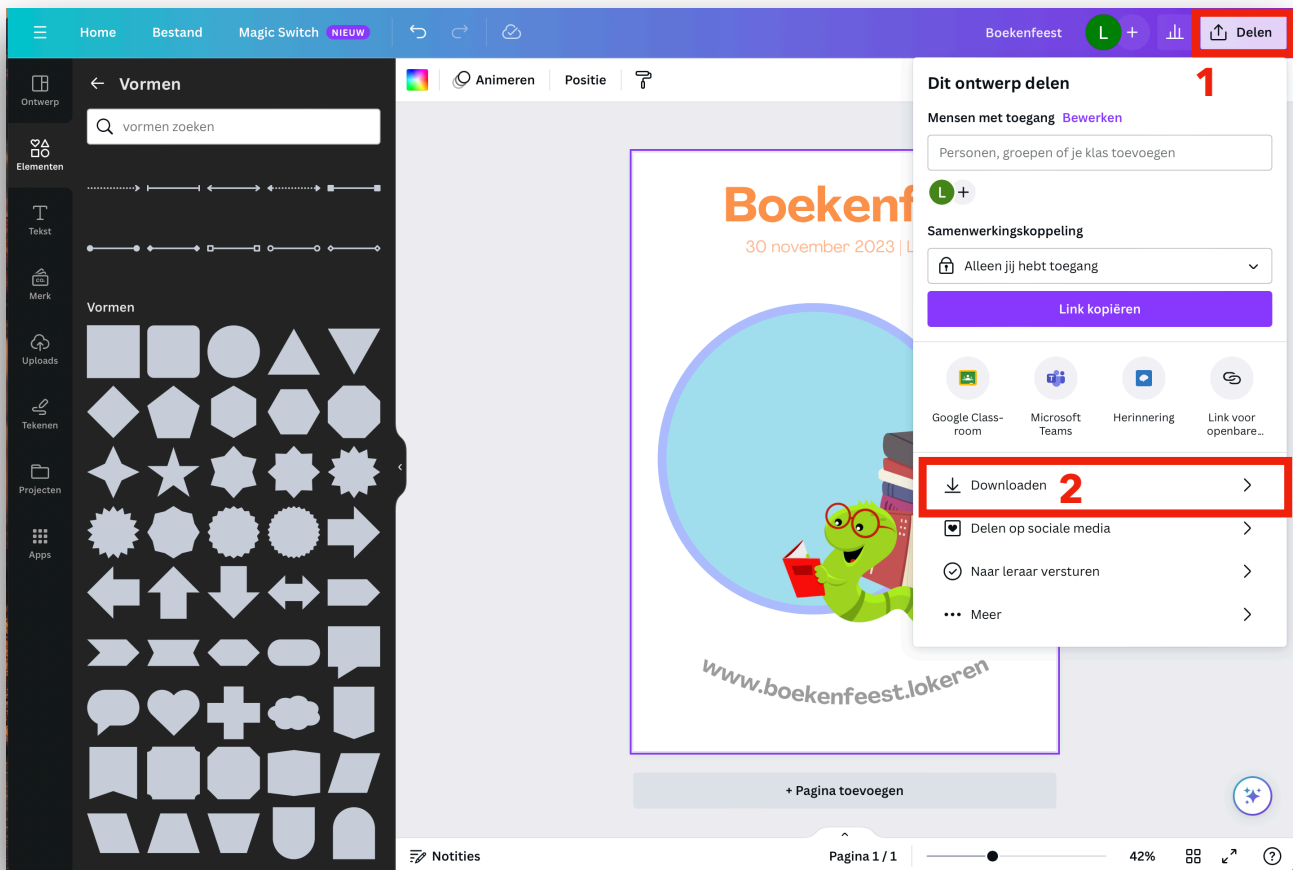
Home Bestand Magic Switch NIEUW

Boekenfeest L + Delen

1

Ontwerp
Elementen
Tekst
Merk
Uploads
Tekenen
Projecten
Apps

← Vormen

vormen zoeken

Vormen

Animeren Positie

Boekenf
30 november 2023 | L

www.boekenfeest.lokeren

Dit ontwerp delen

Mensen met toegang Bewerken

Personen, groepen of je klas toevoegen

L +

Samenwerkingskoppeling

Alleen jij hebt toegang

Link kopiëren

Google Classroom
Microsoft Teams
Herinnering
Link voor openbare...

Downloaden 2

Delen op sociale media

Naar leraar versturen

Meer

+ Pagina toevoegen

Notities Pagina 1 / 1 42% ?